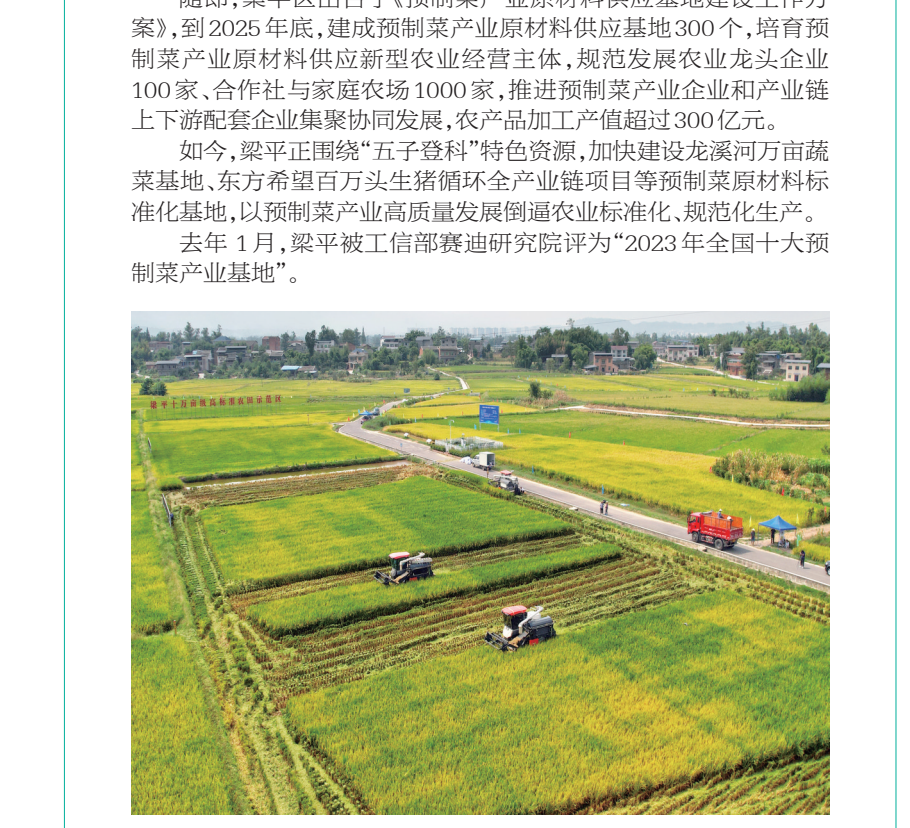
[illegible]，梁平区出台了《预制菜产业原材料供应基地建设工作方案》，到2025年底，建成预制菜产业原材料供应基地300个，培育预制菜产业原材料供应新型农业经营主体，规范发展农业龙头企业100家、合作社与家庭农场1000家，推进预制菜产业企业和产业链上下游配套企业集聚协同发展，农产品加工产值超过300亿元。

如今，梁平正围绕“五子登科”特色资源，加快建设龙溪河万亩蔬菜基地、东方希望百万头生猪循环全产业链项目等预制菜原材料标准化基地，以预制菜产业高质量发展倒逼农业标准化、规范化生产。

去年1月，梁平被工信部赛迪研究院评为“2023年全国十大预制菜产业基地”。

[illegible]